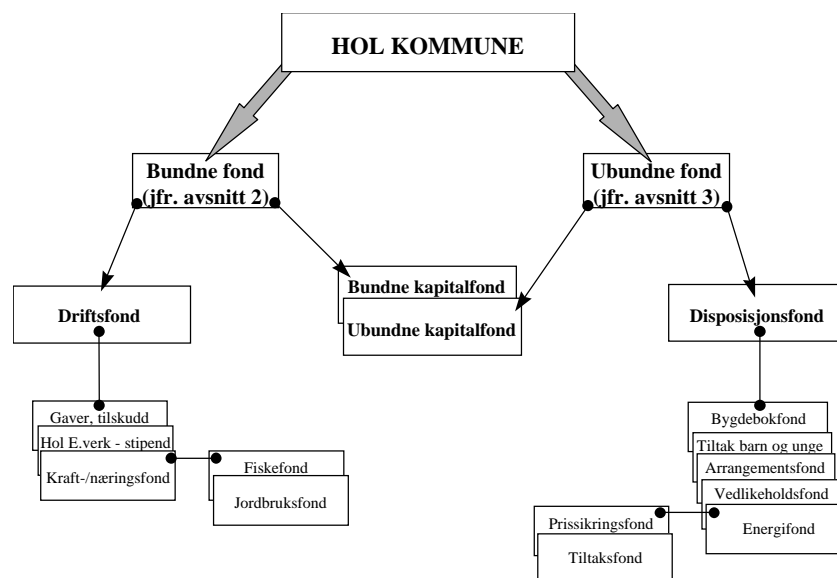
HOL KOMMUNE

Bundne fond (jfr. avsnitt 2)

Ubundne fond (jfr. avsnitt 3)

Driftsfond

Bundne kapitalfond

Ubundne kapitalfond

Disposisjonsfond

Gaver, tilskudd

Hol E.verk - stipend

Kraft-/næringsfond

Fiskefond

Jordbruksfond

Bygdebokfond

Tiltak barn og unge

Arrangementsfond

Vedlikeholdsfond

Energifond

Prissikringsfond

Tiltaksfond